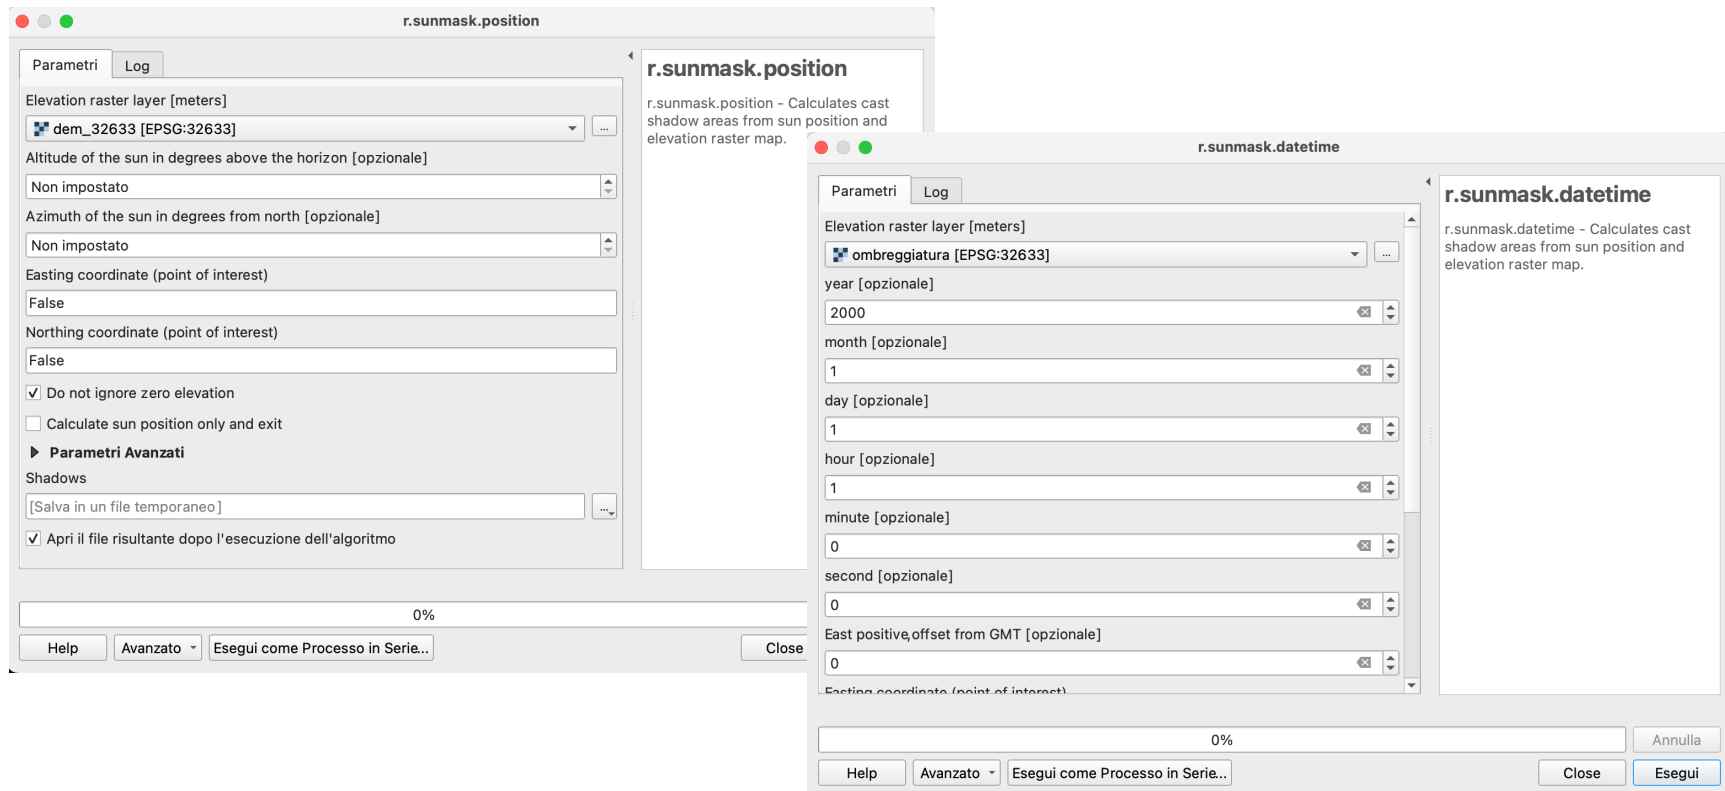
r.sunmask.position

Parametri Log

Elevation raster layer [meters]

dem_32633 [EPSG:32633]

...

Altitude of the sun in degrees above the horizon [opzionale]

Non impostato

Azimuth of the sun in degrees from north [opzionale]

Non impostato

Easting coordinate (point of interest)

False

Northing coordinate (point of interest)

False

Do not ignore zero elevation

Calculate sun position only and exit

Parametri Avanzati

Shadows

[Salva in un file temporaneo]

...

Apri il file risultante dopo l'esecuzione dell'algoritmo

0%

Help Avanzato Esegui come Processo in Serie... Close

r.sunmask.position

r.sunmask.position - Calculates cast shadow areas from sun position and elevation raster map.

r.sunmask.datetime

Parametri Log

Elevation raster layer [meters]

ombreggiatura [EPSG:32633]

...

year [opzionale]

2000

month [opzionale]

1

day [opzionale]

1

hour [opzionale]

1

minute [opzionale]

0

second [opzionale]

0

East positive, offset from GMT [opzionale]

0

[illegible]

r.sunmask.datetime

r.sunmask.datetime - Calculates cast shadow areas from sun position and elevation raster map.

0%

Annulla

Help Avanzato Esegui come Processo in Serie... Close Esegui